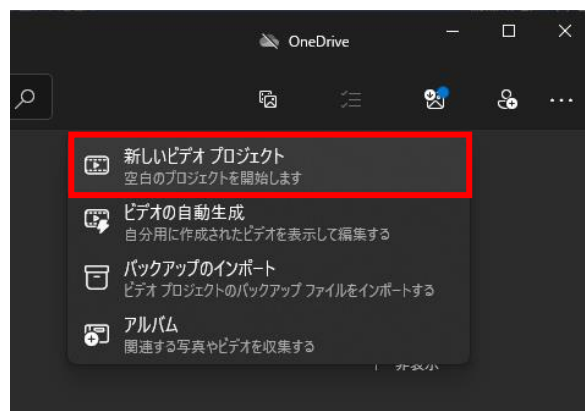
OneDrive

新しいビデオ プロジェクト
空白のプロジェクトを開始します

ビデオの自動生成
自分用に作成されたビデオを表示して編集する

バックアップのインポート
ビデオ プロジェクトのバックアップ ファイルをインポートする

アルバム
関連する写真やビデオを収集する

非表示